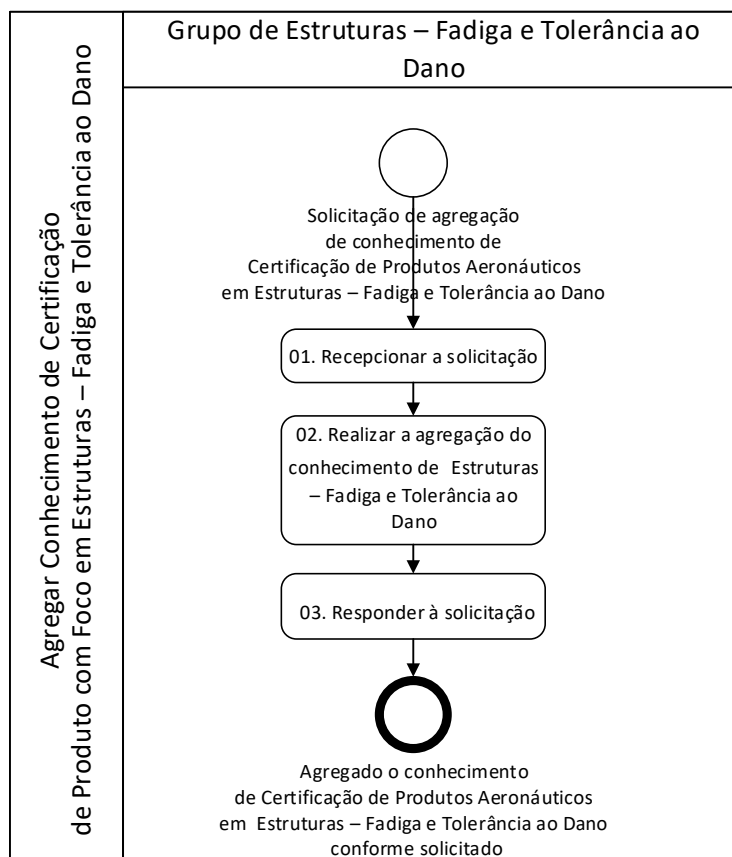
Agregar Conhecimento de Certificação de Produto com Foco em Estruturas – Fadiga e Tolerância ao Dano

Grupo de Estruturas – Fadiga e Tolerância ao Dano

Solicitação de agregação de conhecimento de Certificação de Produtos Aeronáuticos em Estruturas – Fadiga e Tolerância ao Dano

01. Recepcionar a solicitação

02. Realizar a agregação do conhecimento de Estruturas – Fadiga e Tolerância ao Dano

03. Responder à solicitação

Agregado o conhecimento de Certificação de Produtos Aeronáuticos em Estruturas – Fadiga e Tolerância ao Dano conforme solicitado